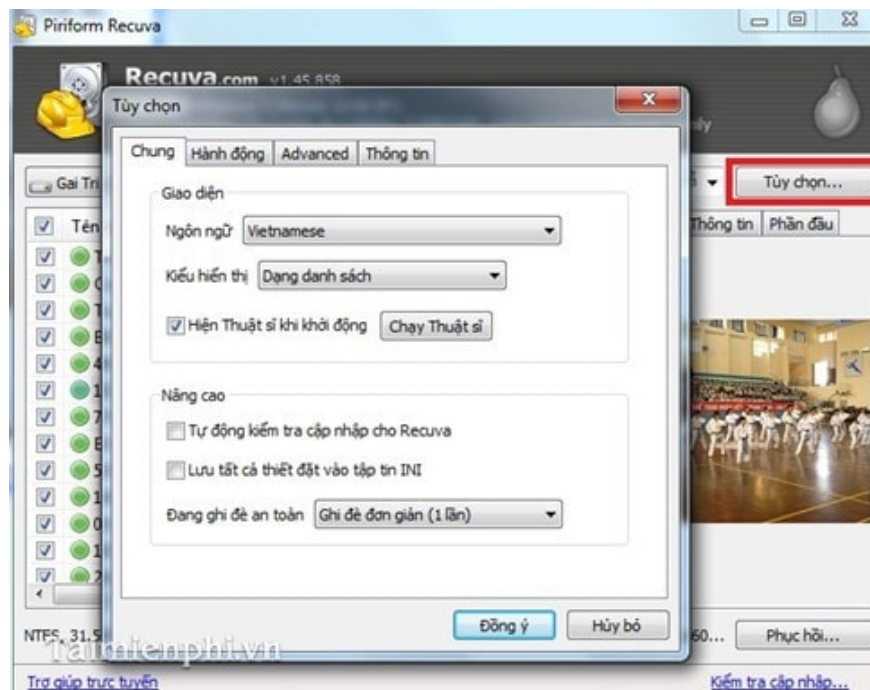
Piriform Recuva

Recuva.com v1.45.858

Tùy chọn

Chung | Hành động | Advanced | Thông tin

Giao diện

Ngôn ngữ Vietnamese

Kiểu hiển thị Dạng danh sách

Hiện Thuật sĩ khi khởi động Chạy Thuật sĩ

Nâng cao

Tự động kiểm tra cập nhập cho Recuva

Lưu tất cả thiết đặt vào tập tin INI

Đang ghi đè an toàn Ghi đè đơn giản (1 lần)

Đồng ý Hủy bỏ

Gai Tr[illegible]

Tên

Tùy chọn...

Thông tin | Phần đầu

NTFS, 31.5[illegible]

60...

Phục hồi...

Trợ giúp trực tuyến

Kiểm tra cập nhập...

Taimienphi.vn